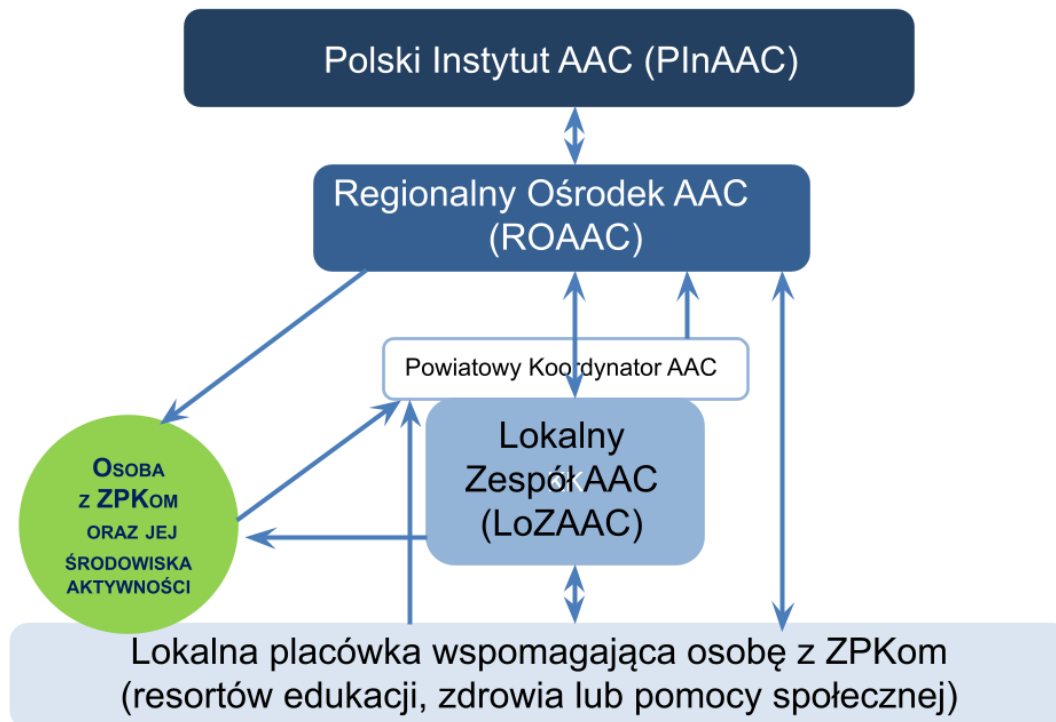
Polski Instytut AAC (PInAAC)

Regionalny Ośrodek AAC (ROAAC)

Powiatowy Koordynator AAC

Lokalny Zespół AAC (LoZAAC)

OSOBA Z ZPKOM ORAZ JEJ ŚRODOWISKA AKTYWNOŚCI

Lokalna placówka wspomagająca osobę z ZPKom (resortów edukacji, zdrowia lub pomocy społecznej)